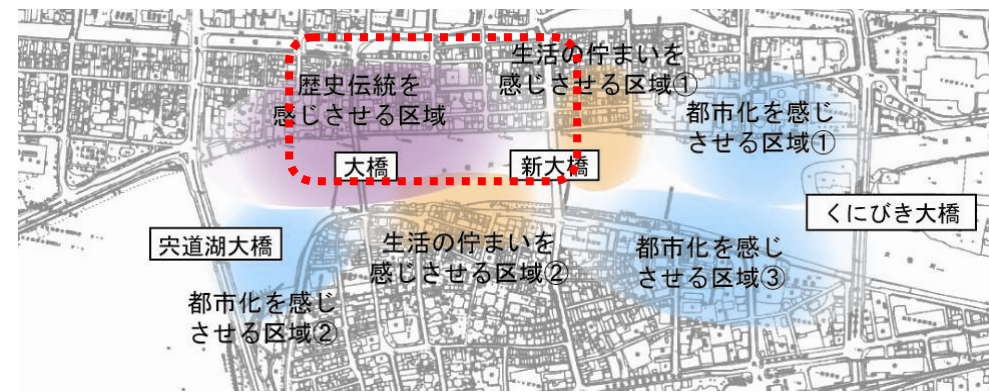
歴史伝統を感じさせる区域

生活の佇まいを感じさせる区域①

都市化を感じさせる区域①

大橋

新大橋

くにびき大橋

宍道湖大橋

生活の佇まいを感じさせる区域②

都市化を感じさせる区域③

都市化を感じさせる区域②